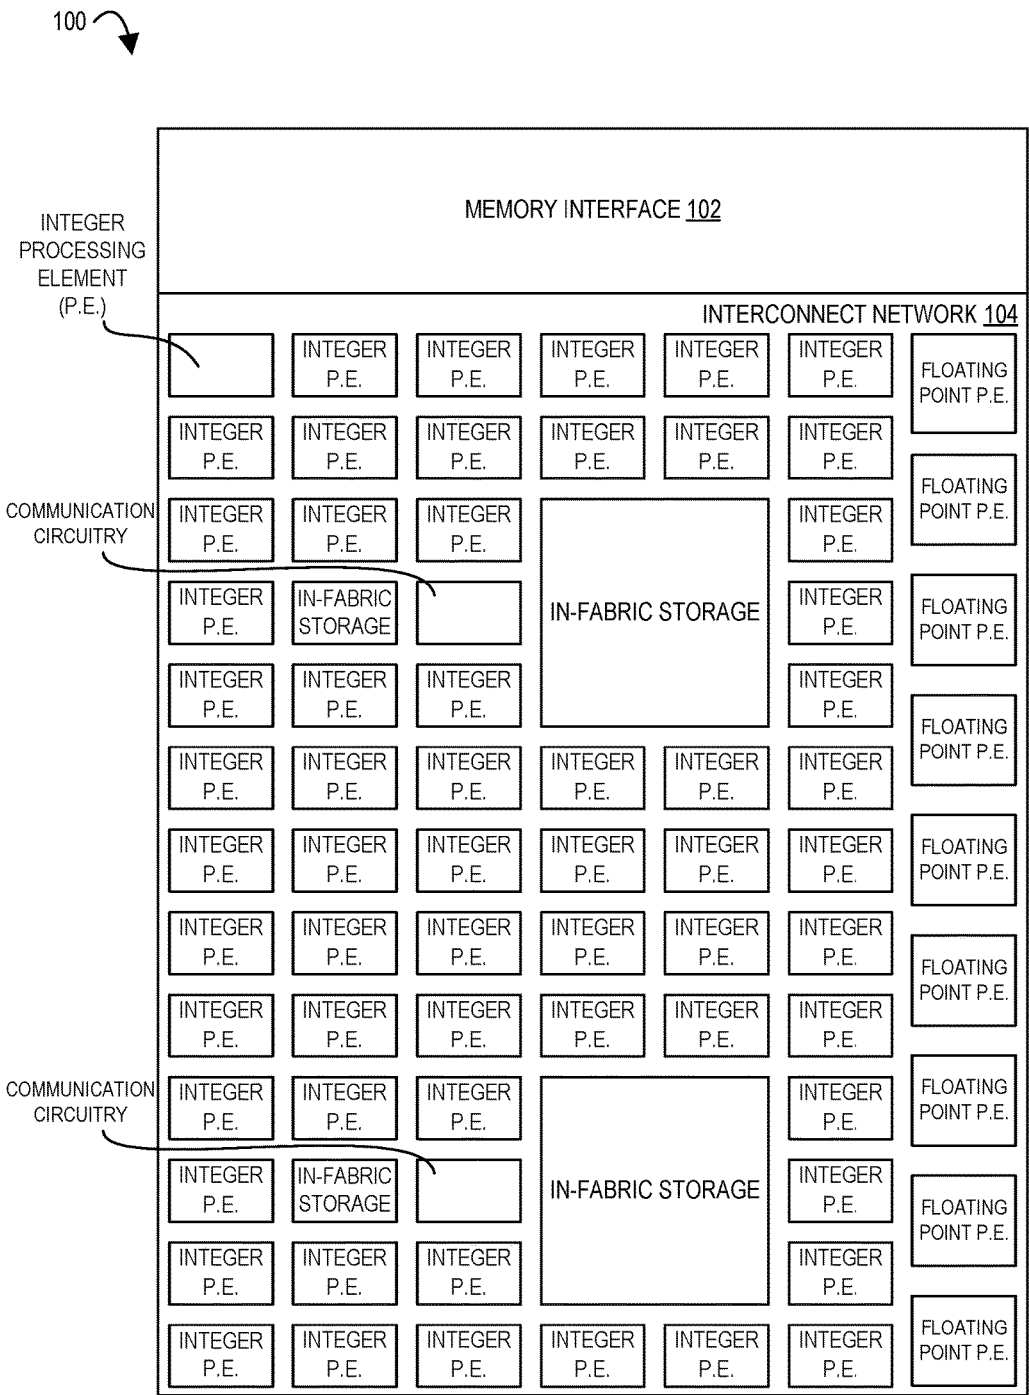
100

MEMORY INTERFACE 102

INTEGER PROCESSING ELEMENT (P.E.)

INTERCONNECT NETWORK 104

INTEGER P.E. INTEGER P.E. INTEGER P.E. INTEGER P.E. INTEGER P.E.

FLOATING POINT P.E.

INTEGER P.E. INTEGER P.E. INTEGER P.E. INTEGER P.E. INTEGER P.E. INTEGER P.E.

FLOATING POINT P.E.

COMMUNICATION CIRCUITRY

INTEGER P.E. INTEGER P.E. INTEGER P.E. INTEGER P.E.

INTEGER P.E. IN-FABRIC STORAGE

IN-FABRIC STORAGE

INTEGER P.E.

FLOATING POINT P.E.

INTEGER P.E. INTEGER P.E. INTEGER P.E. INTEGER P.E.

FLOATING POINT P.E.

INTEGER P.E. INTEGER P.E. INTEGER P.E. INTEGER P.E. INTEGER P.E. INTEGER P.E.

INTEGER P.E. INTEGER P.E. INTEGER P.E. INTEGER P.E. INTEGER P.E. INTEGER P.E.

FLOATING POINT P.E.

INTEGER P.E. INTEGER P.E. INTEGER P.E. INTEGER P.E. INTEGER P.E. INTEGER P.E.

FLOATING POINT P.E.

INTEGER P.E. INTEGER P.E. INTEGER P.E. INTEGER P.E. INTEGER P.E. INTEGER P.E.

COMMUNICATION CIRCUITRY

INTEGER P.E. INTEGER P.E. INTEGER P.E. INTEGER P.E.

FLOATING POINT P.E.

INTEGER P.E. IN-FABRIC STORAGE

IN-FABRIC STORAGE

INTEGER P.E.

FLOATING POINT P.E.

INTEGER P.E. INTEGER P.E. INTEGER P.E. INTEGER P.E.

INTEGER P.E. INTEGER P.E. INTEGER P.E. INTEGER P.E. INTEGER P.E. INTEGER P.E.

FLOATING POINT P.E.